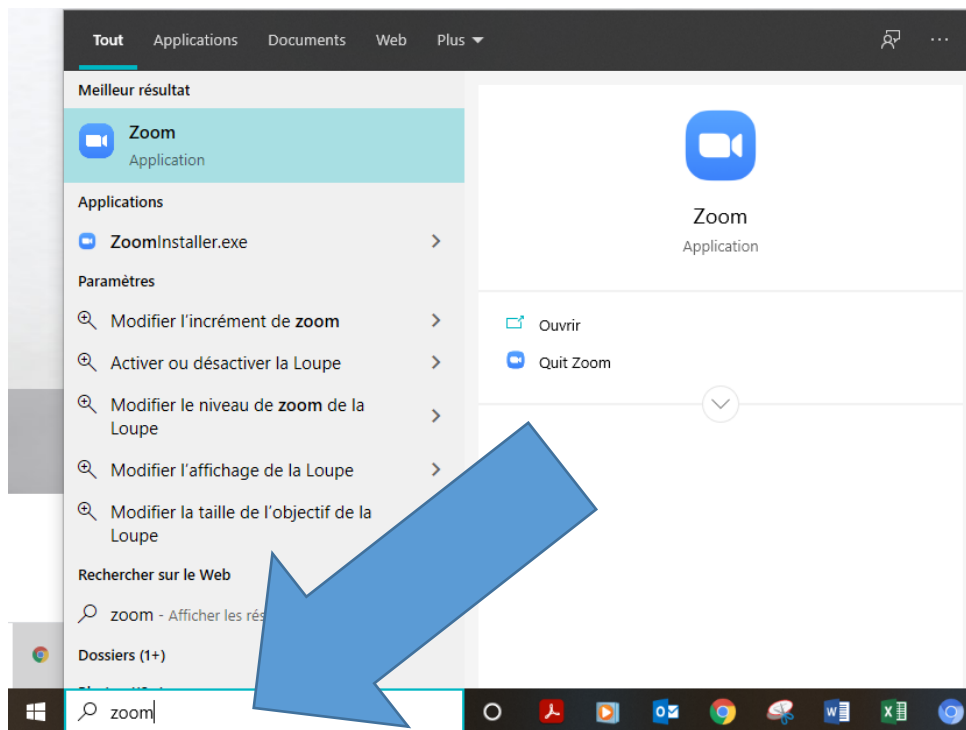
Tout Applications Documents Web Plus

Meilleur résultat

Zoom
Application

Applications

ZoomInstaller.exe

Paramètres

Modifier l'incrément de zoom

Activer ou désactiver la Loupe

Modifier le niveau de zoom de la Loupe

Modifier l'affichage de la Loupe

Modifier la taille de l'objectif de la Loupe

Rechercher sur le Web

zoom - Afficher les rés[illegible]

Dossiers (1+)

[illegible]

zoom

Zoom
Application

Ouvrir

Quit Zoom